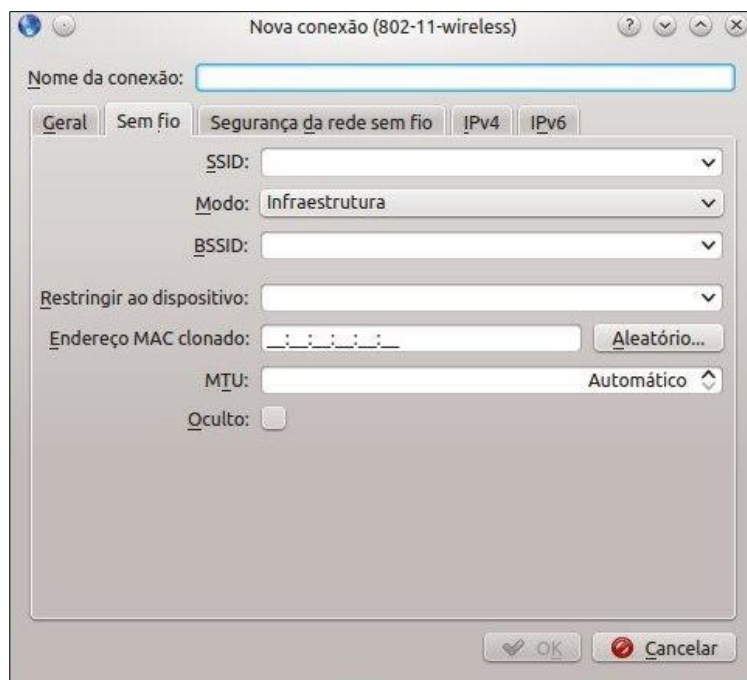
Nova conexão (802-11-wireless)

Nome da conexão:

Geral | Sem fio | Segurança da rede sem fio | IPv4 | IPv6

SSID:

Modo: Infraestrutura

BSSID:

Restringir ao dispositivo:

Endereço MAC clonado: __:__:__:__:__:__ Aleatório...

MTU: Automático

Oculto:

OK Cancelar